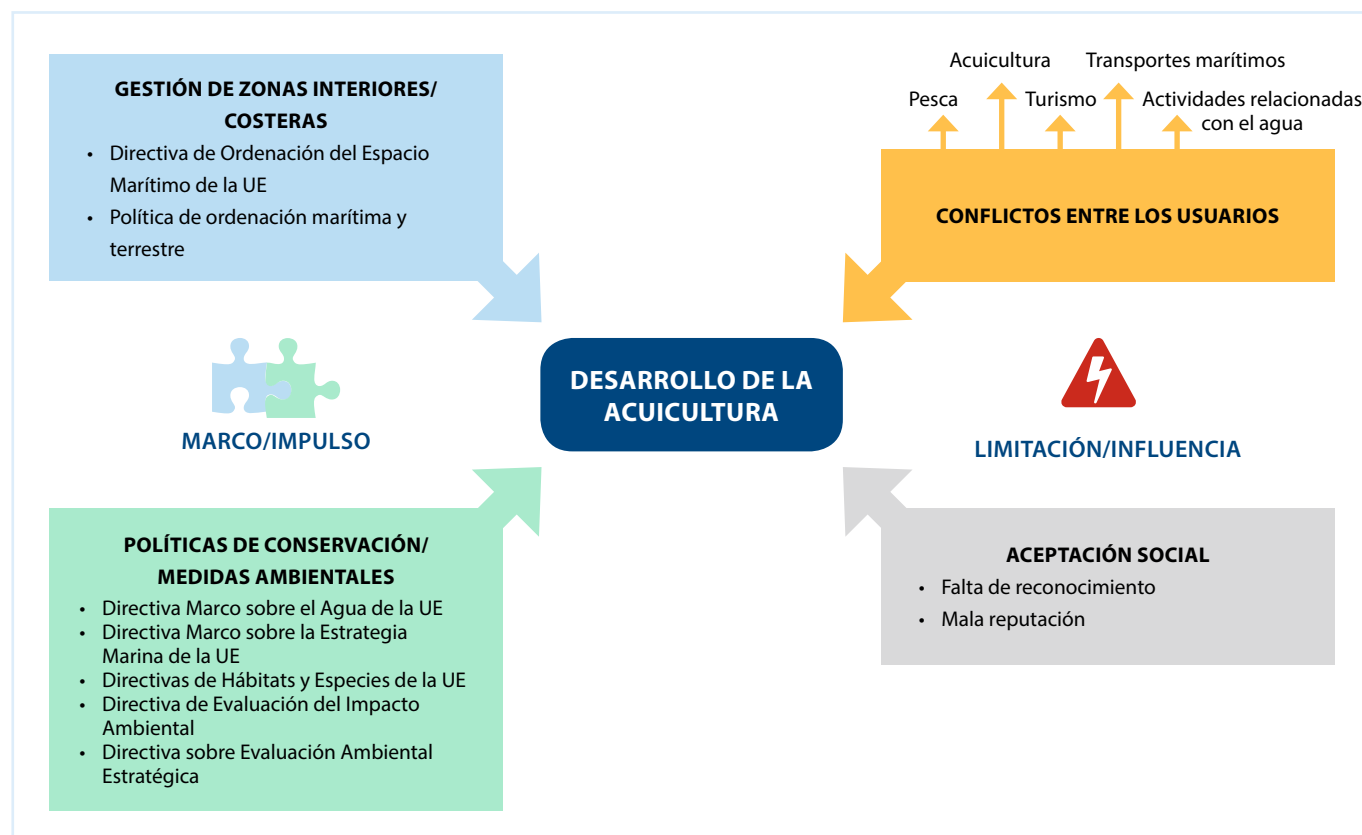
GESTIÓN DE ZONAS INTERIORES/ COSTERAS
- Directiva de Ordenación del Espacio Marítimo de la UE
- Política de ordenación marítima y terrestre

Acuicultura
Transportes marítimos
Pesca
Turismo
Actividades relacionadas con el agua

CONFLICTOS ENTRE LOS USUARIOS

MARCO/IMPULSO

DESARROLLO DE LA ACUICULTURA

LIMITACIÓN/INFLUENCIA

POLÍTICAS DE CONSERVACIÓN/ MEDIDAS AMBIENTALES
- Directiva Marco sobre el Agua de la UE
- Directiva Marco sobre la Estrategia Marina de la UE
- Directivas de Hábitats y Especies de la UE
- Directiva de Evaluación del Impacto Ambiental
- Directiva sobre Evaluación Ambiental Estratégica

ACEPTACIÓN SOCIAL
- Falta de reconocimiento
- Mala reputación